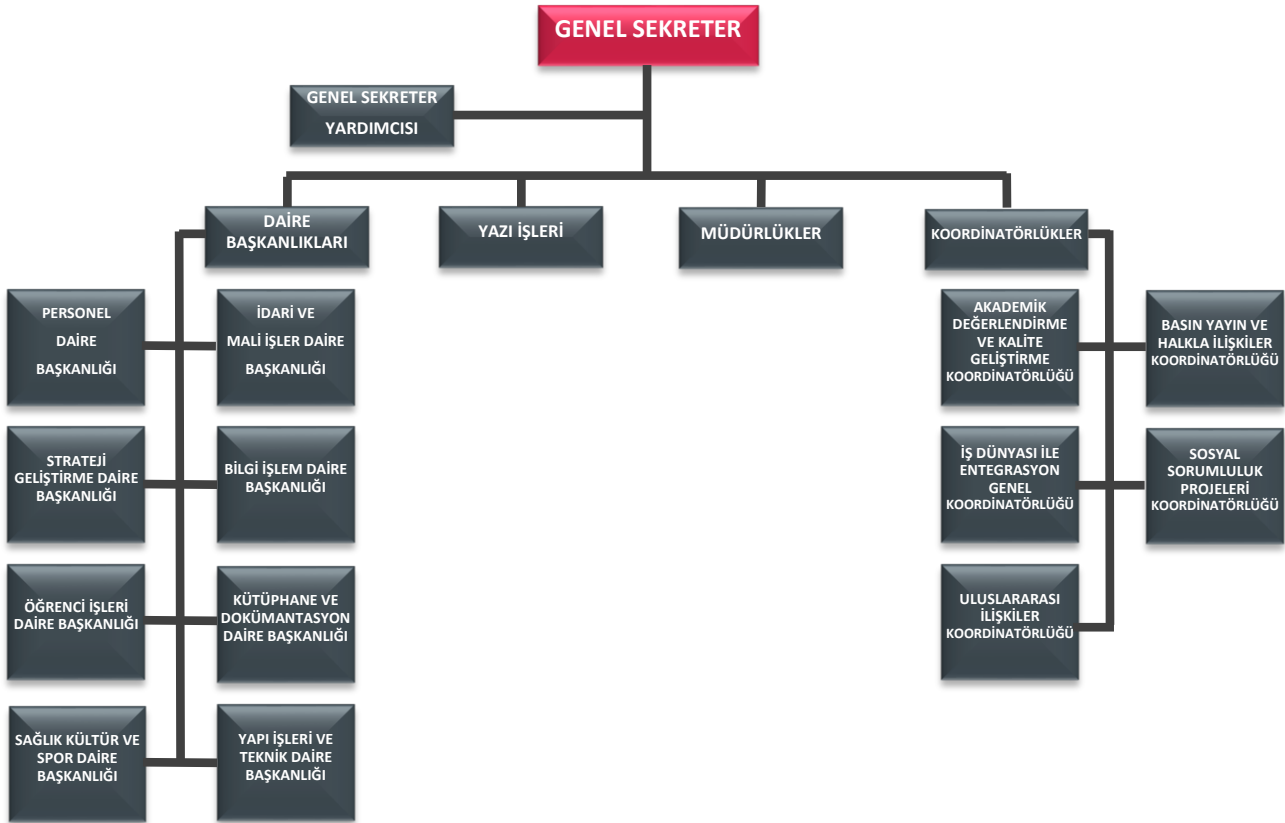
GENEL SEKRETER

GENEL SEKRETER YARDIMCISI

DAİRE BAŞKANLIKLARI

YAZI İŞLERİ

MÜDÜRLÜKLER

KOORDİNATÖRLÜKLER

PERSONEL DAİRE BAŞKANLIĞI

İDARİ VE MALİ İŞLER DAİRE BAŞKANLIĞI

STRATEJİ GELİŞTİRME DAİRE BAŞKANLIĞI

BİLGİ İŞLEM DAİRE BAŞKANLIĞI

ÖĞRENCİ İŞLERİ DAİRE BAŞKANLIĞI

KÜTÜPHANE VE DOKÜMANTASYON DAİRE BAŞKANLIĞI

SAĞLIK KÜLTÜR VE SPOR DAİRE BAŞKANLIĞI

YAPI İŞLERİ VE TEKNİK DAİRE BAŞKANLIĞI

AKADEMİK DEĞERLENDİRME VE KALİTE GELİŞTİRME KOORDİNATÖRLÜĞÜ

BASIN YAYIN VE HALKLA İLİŞKİLER KOORDİNATÖRLÜĞÜ

İŞ DÜNYASI İLE ENTEGRASYON GENEL KOORDİNATÖRLÜĞÜ

SOSYAL SORUMLULUK PROJELERİ KOORDİNATÖRLÜĞÜ

ULUSLARARASI İLİŞKİLER KOORDİNATÖRLÜĞÜ